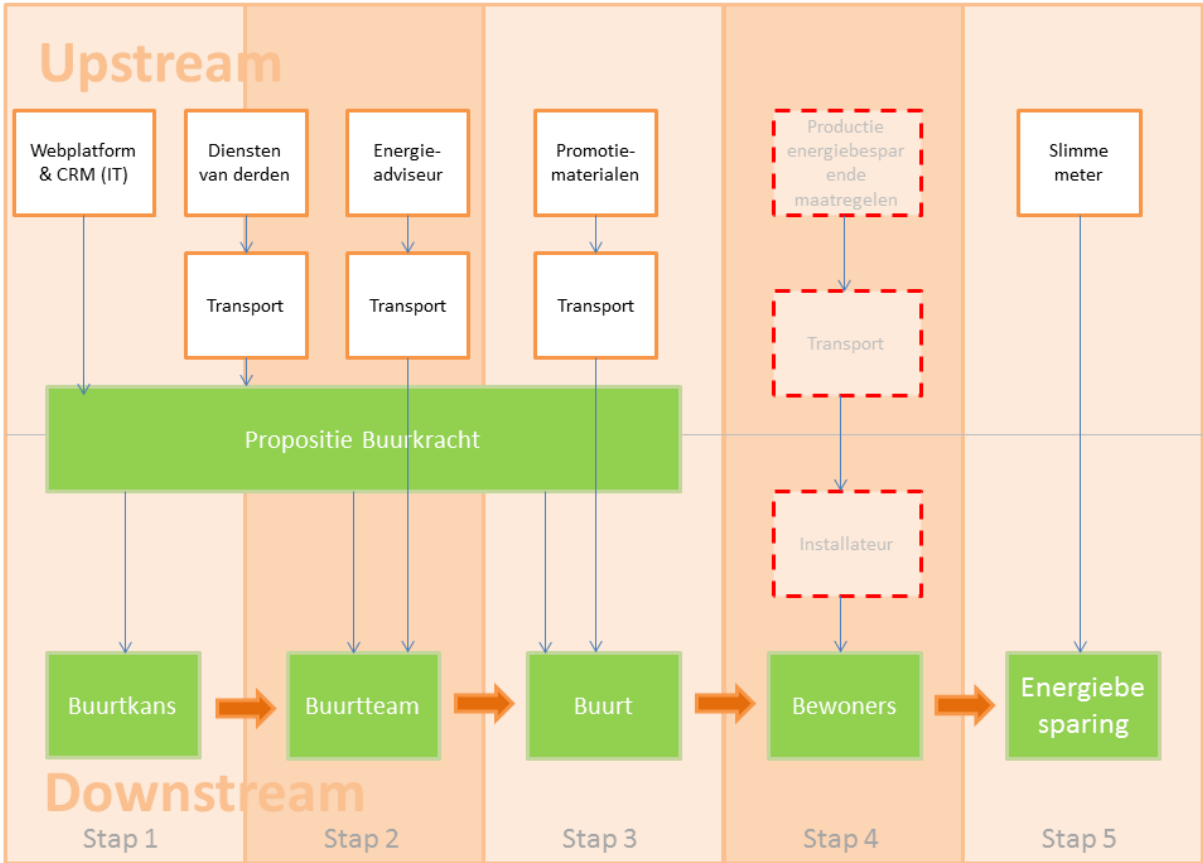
Upstream

Webplatform & CRM (IT)

Diensten van derden

Energieadviseur

Promotiematerialen

Productie energiebesparende maatregelen

Slimme meter

Transport

Transport

Transport

Transport

Propositie Buurkracht

Installateur

Buurtkans

Buurtteam

Buurt

Bewoners

Energiebesparing

Downstream

Stap 1

Stap 2

Stap 3

Stap 4

Stap 5